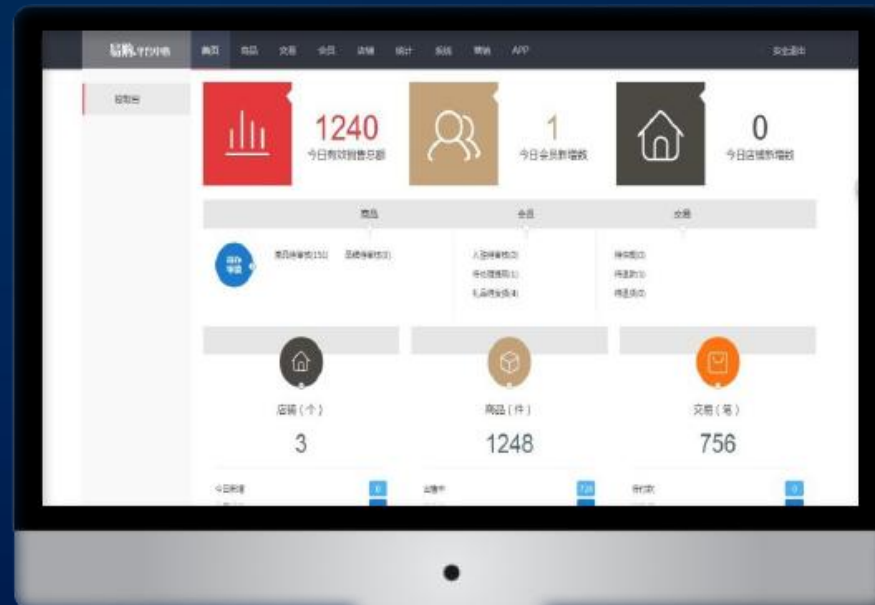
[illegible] 首页 商品 交易 会员 店铺 统计 系统 营销 APP 安全退出

控制台

1240
今日有效销售总额

1
今日会员新增数

0
今日店铺新增数

商品 会员 交易

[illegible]

商品待审核(15) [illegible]

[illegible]

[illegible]

店铺（个）
3

商品（件）
1248

交易（笔）
756

今日新增 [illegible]

出售中 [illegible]

待付款 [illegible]